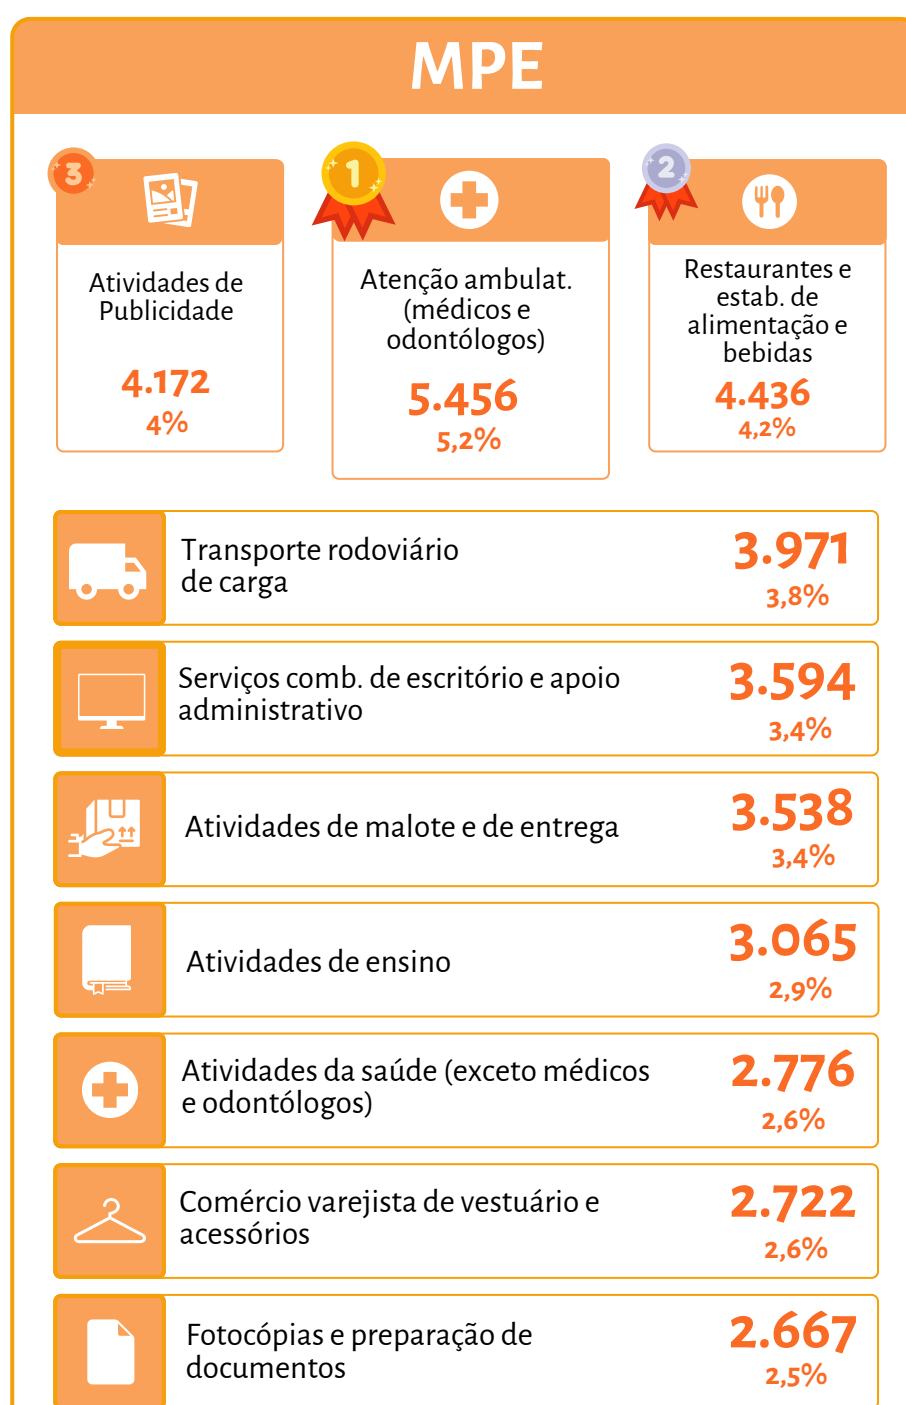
MPE

3
Atividades de Publicidade
4.172
4%

1
Atenção ambulat. (médicos e odontólogos)
5.456
5,2%

2
Restaurantes e estab. de alimentação e bebidas
4.436
4,2%

Transporte rodoviário de carga
3.971
3,8%

Serviços comb. de escritório e apoio administrativo
3.594
3,4%

Atividades de malote e de entrega
3.538
3,4%

Atividades de ensino
3.065
2,9%

Atividades da saúde (exceto médicos e odontólogos)
2.776
2,6%

Comércio varejista de vestuário e acessórios
2.722
2,6%

Fotocópias e preparação de documentos
2.667
2,5%